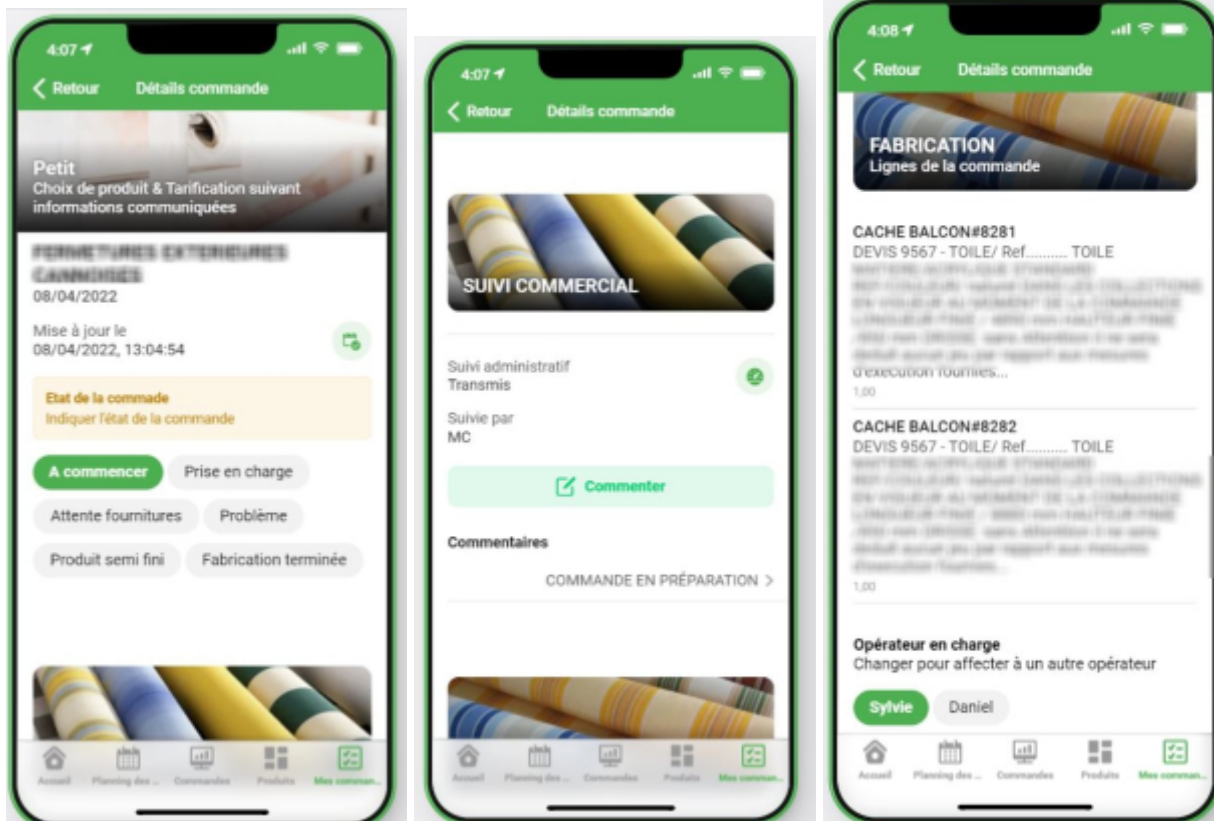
4:07

Retour Détails commande

Petit
Choix de produit & Tarification suivant informations communiquées

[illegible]
08/04/2022

Mise à jour le
08/04/2022, 13:04:54

Etat de la commade
Indiquer l'état de la commande

A commencer
Prise en charge
Attente fournitures
Problème
Produit semi fini
Fabrication terminée

Accueil Planning des ... Commandes Produits Mes comman...

4:07

Retour Détails commande

SUIVI COMMERCIAL

Suivi administratif
Transmis

Suivie par
MC

Commenter

Commentaires

COMMANDE EN PRÉPARATION >

Accueil Planning des ... Commandes Produits Mes comman...

4:08

Retour Détails commande

FABRICATION
Lignes de la commande

CACHE BALCON#8281
DEVIS 9567 - TOILE/ Ref.......... TOILE
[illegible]
d'execution fournies...
1,00

CACHE BALCON#8282
DEVIS 9567 - TOILE/ Ref.......... TOILE
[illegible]
1,00

Opérateur en charge
Changer pour affecter à un autre opérateur

Sylvie
Daniel

Accueil Planning des ... Commandes Produits Mes comman...